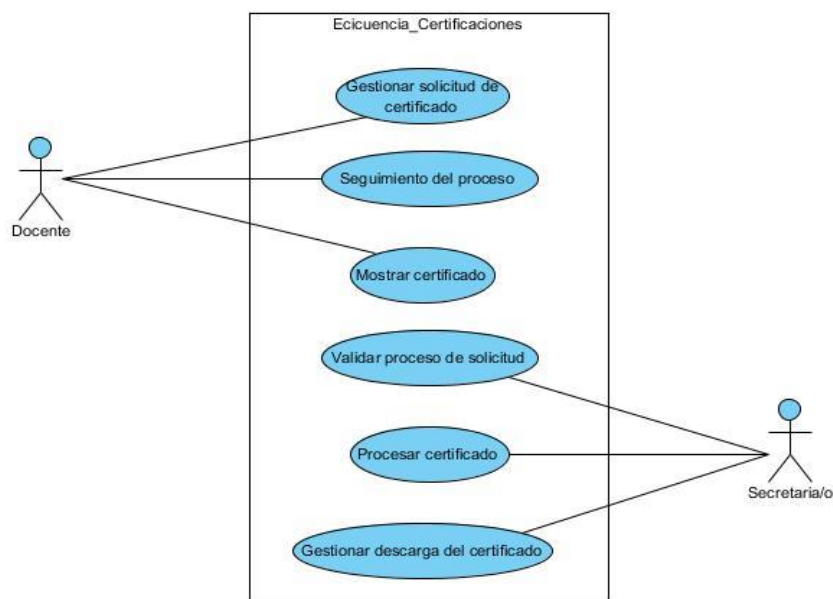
Ecicuencia_Certificaciones

Gestionar solicitud de certificado

Seguimiento del proceso

Mostrar certificado

Validar proceso de solicitud

Procesar certificado

Gestionar descarga del certificado

Docente

Secretaria/o